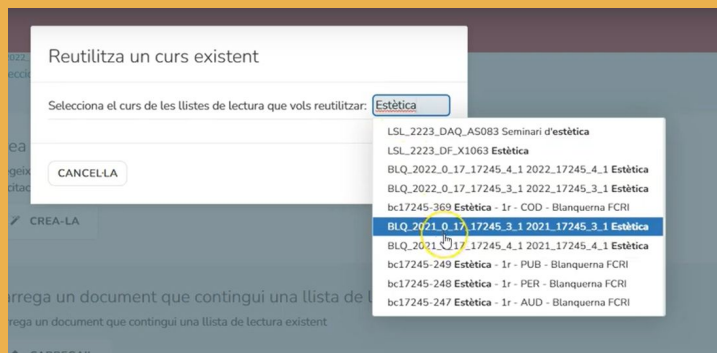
Reutilitza un curs existent

Selecciona el curs de les llistes de lectura que vols reutilitzar: Estètica

CANCEL·LA

LSL_2223_DAQ_AS083 Seminari d'estètica
LSL_2223_DF_X1063 Estètica
BLQ_2022_0_17_17245_4_1 2022_17245_4_1 Estètica
BLQ_2022_0_17_17245_3_1 2022_17245_3_1 Estètica
bc17245-369 Estètica - 1r - COD - Blanquerna FCRI
BLQ_2021_0_17_17245_3_1 2021_17245_3_1 Estètica
BLQ_2021_0_17_17245_4_1 2021_17245_4_1 Estètica
bc17245-249 Estètica - 1r - PUB - Blanquerna FCRI
bc17245-248 Estètica - 1r - PER - Blanquerna FCRI
bc17245-247 Estètica - 1r - AUD - Blanquerna FCRI

CREA-LA

arrega un document que contingui una llista de l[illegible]

rrega un document que contingui una llista de lectura existent